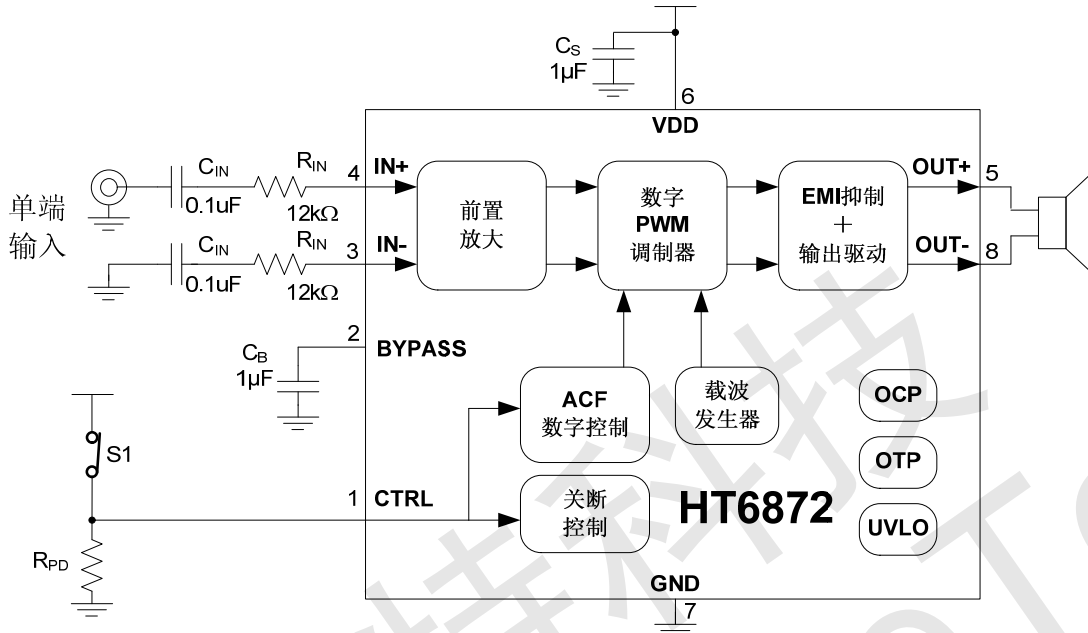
$C_S$
1μF
6
VDD
单端
输入
$C_{IN}$
0.1uF
$R_{IN}$
12kΩ
4
IN+
$C_{IN}$
0.1uF
$R_{IN}$
12kΩ
3
IN-
前置
放大
数字
PWM
调制器
EMI抑制
+
输出驱动
OUT+
5
OUT-
8
$C_B$
1μF
2
BYPASS
ACF
数字控制
载波
发生器
OCP
OTP
UVLO
S1
1
CTRL
关断
控制
HT6872
$R_{PD}$
GND
7